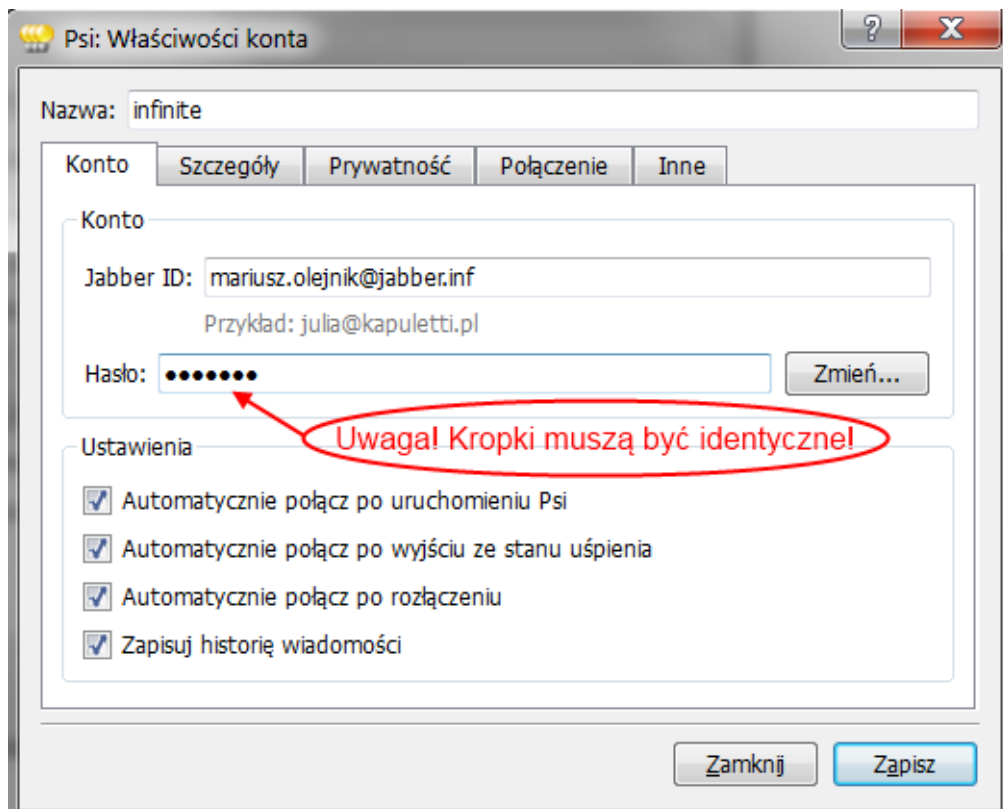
Psi: Właściwości konta

?

X

Nazwa: infinite

Konto | Szczegóły | Prywatność | Połączenie | Inne

Konto

Jabber ID: mariusz.olejnik@jabber.inf

Przykład: julia@kapuletti.pl

Hasło: •••••••

Zmień...

Uwaga! Kropki muszą być identyczne!

Ustawienia

Automatycznie połącz po uruchomieniu Psi

Automatycznie połącz po wyjściu ze stanu uśpienia

Automatycznie połącz po rozłączeniu

Zapisuj historię wiadomości

Zamknij

Zapisz